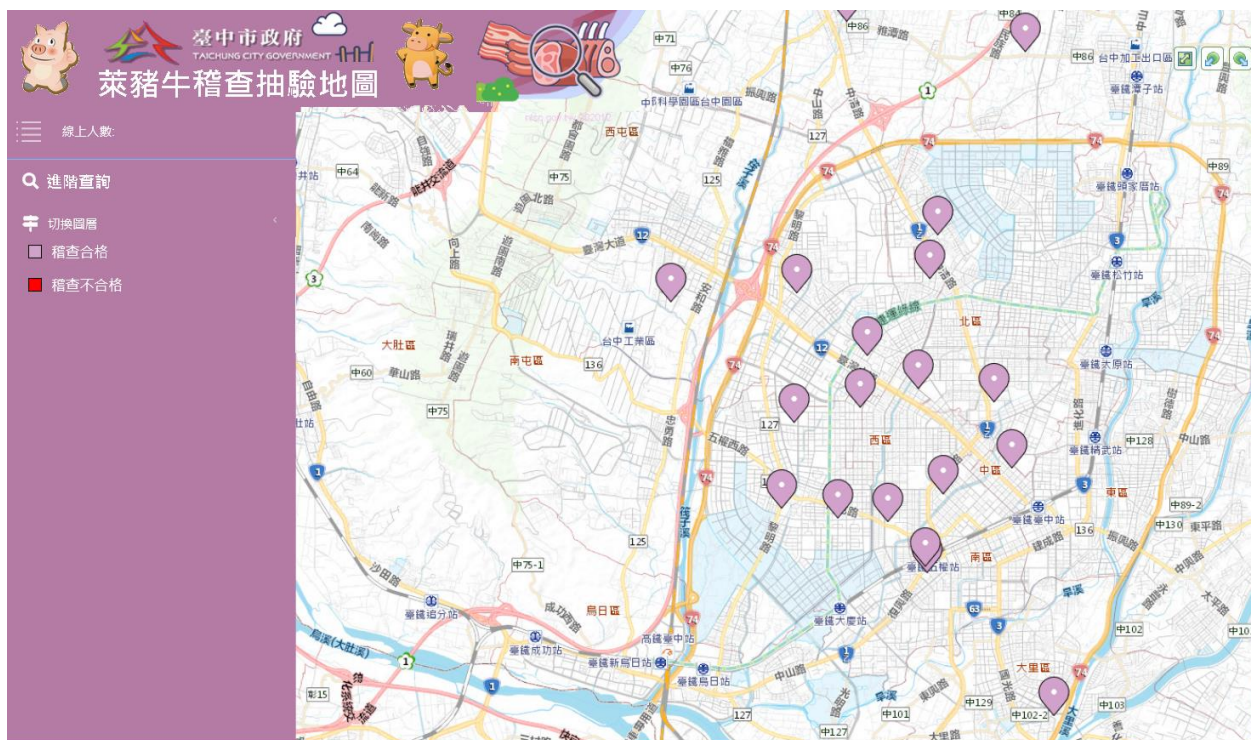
臺中市政府
TAICHUNG CITY GOVERNMENT
萊豬牛稽查抽驗地圖

線上人數:

進階查詢

切換圖層
稽查合格
稽查不合格

中71
中76
中科學園區台中園區
西屯區
中64
中75
125
12
74
127
74
1
中86
中84
中86
台中加工出口區
臺鐵潭子站
中89
臺鐵頭家厝站
3
臺鐵松竹站
74
北區
12
臺鐵太原站
74
中128
臺鐵精武站
中山路
東區
中89-2
中130
東平路
臺鐵臺中站
136
臺鐵五權站
南區
中102
中10
大里區
中103
中102-2
中101
中129
中127
中山路
63
3
臺鐵大慶站
1
127
高鐵臺中站
臺鐵新烏日站
臺鐵烏日站
烏日區
成功路
臺鐵成功站
臺鐵追分站
沙田路
中75-1
125
74
五權西路
中75
中60
華山路
大肚區
南屯區
台中工業區
136
臺灣大道
安和路
向上路
3
1
1
中15
烏溪(大肚溪)
西區
中區
127
12
74